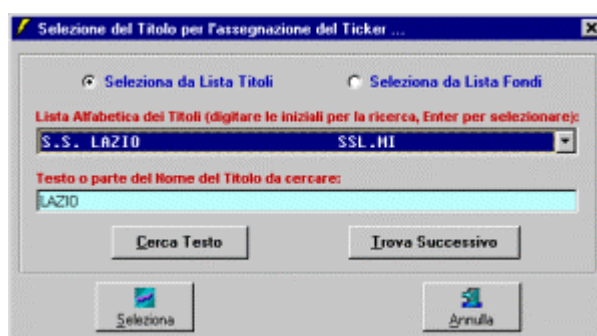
Selezione del Titolo per l'assegnazione del Ticker ...

Seleziona da Lista Titoli

Seleziona da Lista Fondi

Lista Alfabetica dei Titoli (digitare le iniziali per la ricerca, Enter per selezionare):

S.S. LAZIO SSL.MI

Testo o parte del Nome del Titolo da cercare:

LAZIO

Cerca Testo

Trova Successivo

Seleziona

Annulla